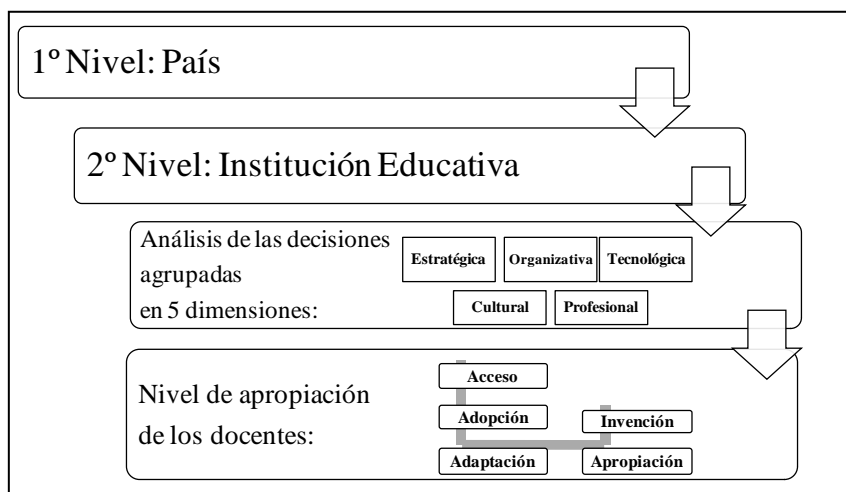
1º Nivel: País

2º Nivel: Institución Educativa

Análisis de las decisiones agrupadas en 5 dimensiones:

Estratégica
Organizativa
Tecnológica
Cultural
Profesional

Nivel de apropiación de los docentes:

Acceso
Adopción
Invención
Adaptación
Apropiación